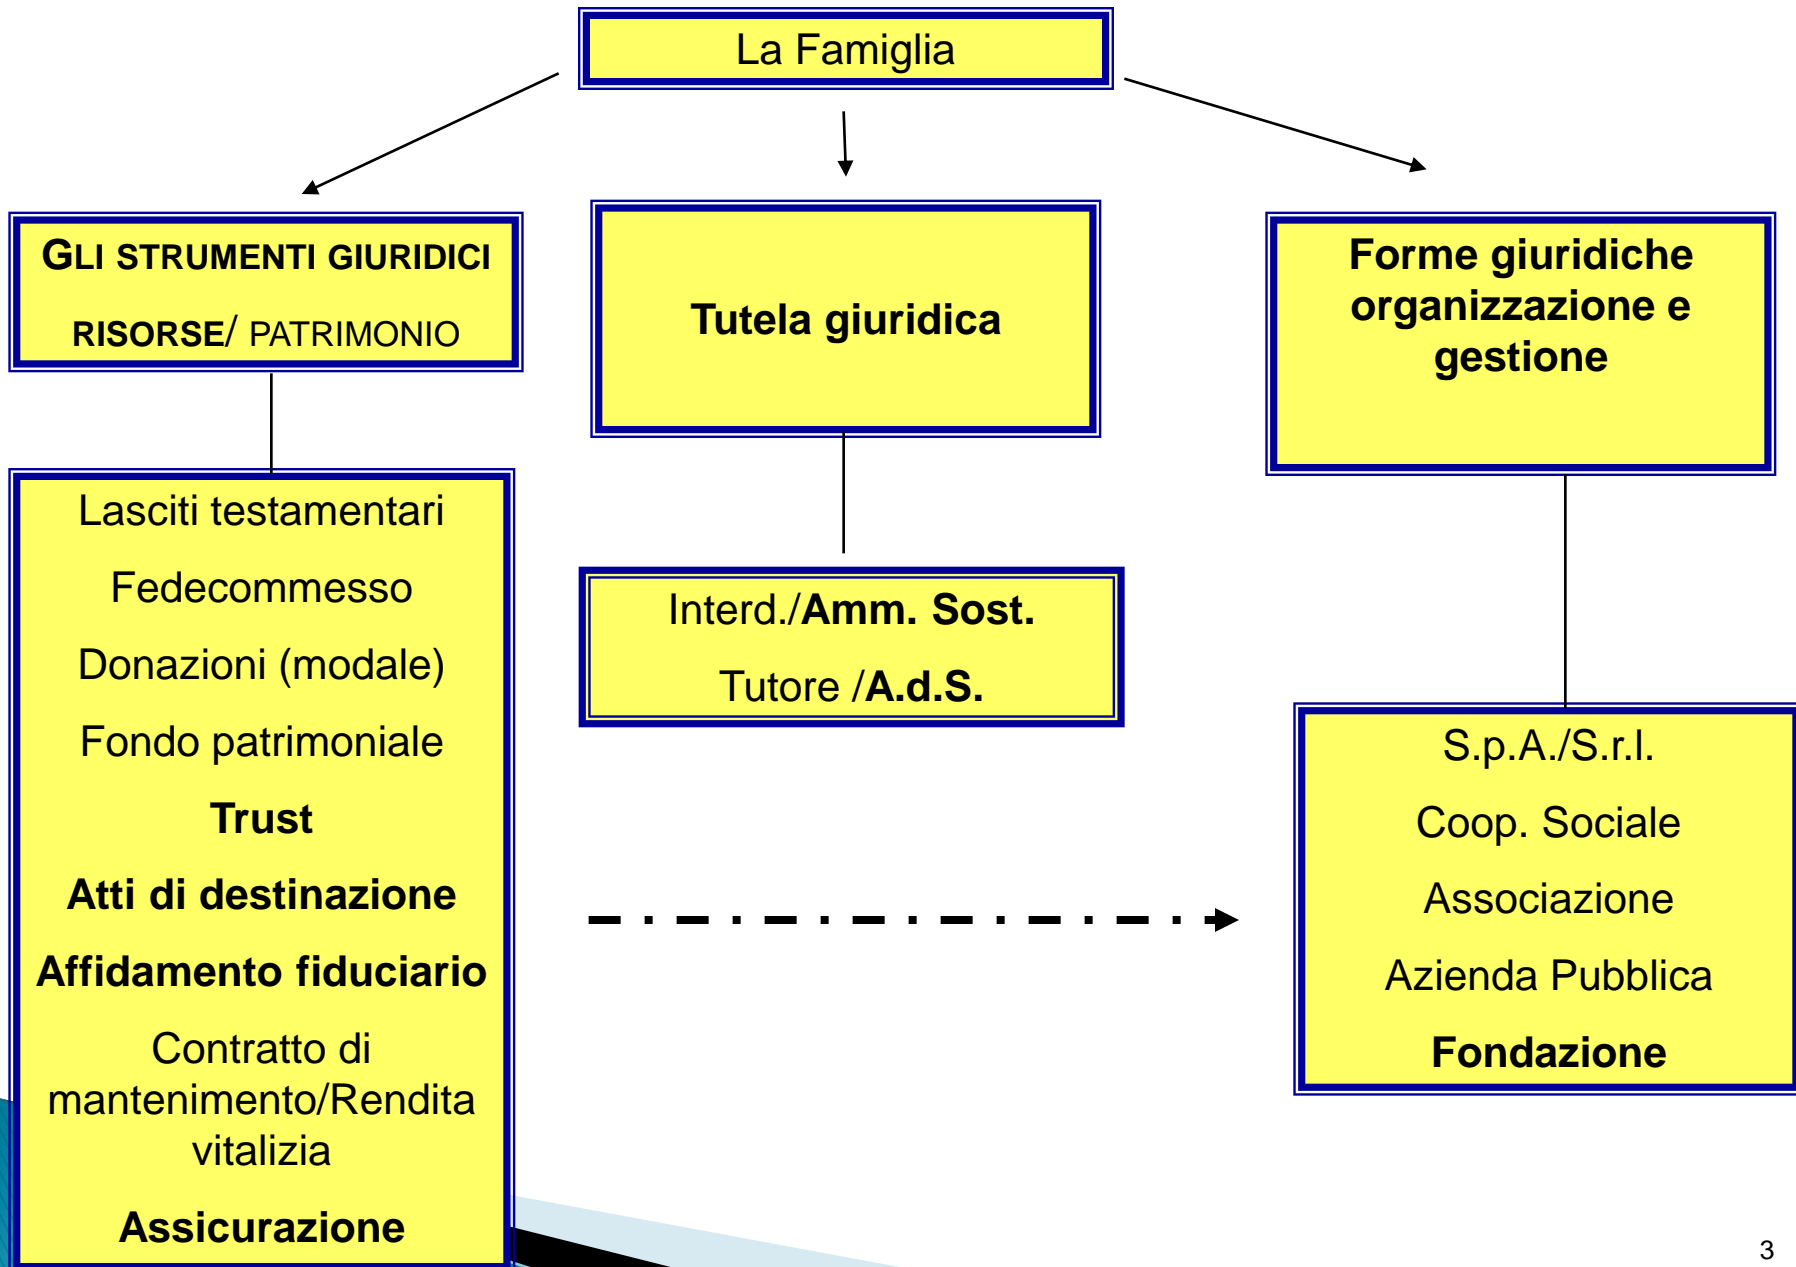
La Famiglia

GLI STRUMENTI GIURIDICI

RISORSE/ PATRIMONIO

Tutela giuridica

Forme giuridiche organizzazione e gestione

Lasciti testamentari

Fedecommesso

Donazioni (modale)

Fondo patrimoniale

Trust

Atti di destinazione

Affidamento fiduciario

Contratto di mantenimento/Rendita vitalizia

Assicurazione

Interd./Amm. Sost.

Tutore /A.d.S.

S.p.A./S.r.l.

Coop. Sociale

Associazione

Azienda Pubblica

Fondazione

3